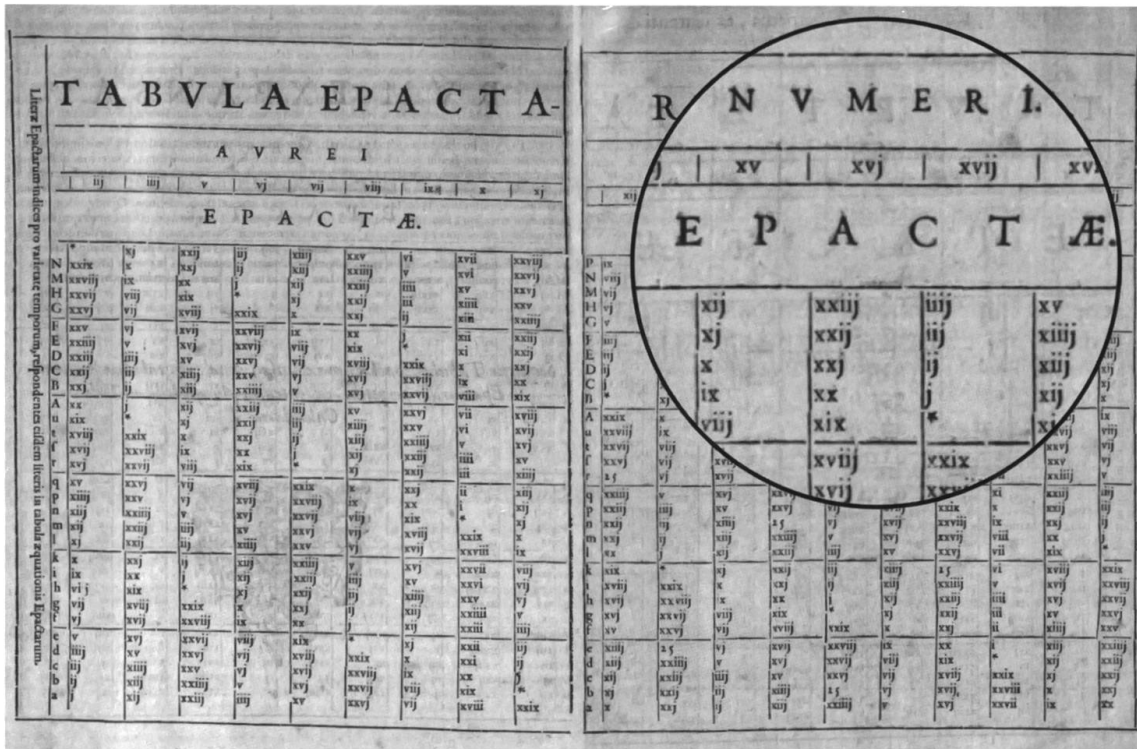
TABVLA EPACTA- R NVMERI.

AVREI

| iij | iiij | v | vj | vij | viij | ix | x | xj |

EPACTÆ.

Litteræ Epactarum indices pro varietate temporum, respondentes eisdem litteris in tabula æquationis Epactarum.

| xv | xvj | xvij | xv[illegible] |

EPACTÆ.

| xij | xxiij | iiij | xv |
|---|---|---|---|
| xj | xxij | iij | xiiij |
| x | xxj | ij | xiij |
| ix | xx | j | xij |
| viij | xix | * | xj |
| | xviij | xxix | |
| | xvij | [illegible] | |

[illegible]